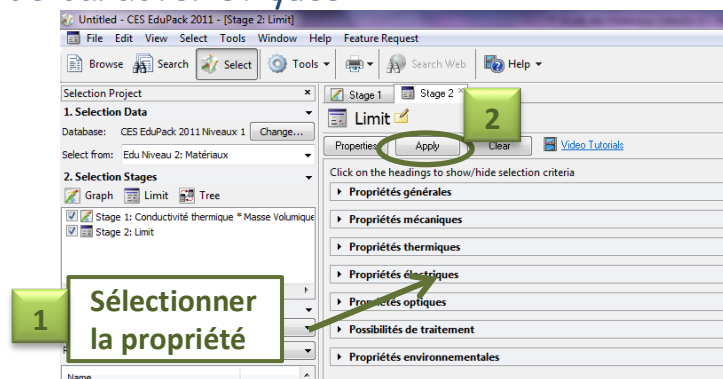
Untitled - CES EduPack 2011 - [Stage 2: Limit]

File Edit View Select Tools Window Help Feature Request

Browse Search Select Tools Search Web Help

Selection Project

1. Selection Data

Database: CES EduPack 2011 Niveaux 1 Change...

Select from: Edu Niveau 2: Matériaux

2. Selection Stages

Graph Limit Tree

Stage 1: Conductivité thermique * Masse Volumique

Stage 2: Limit

Name

Stage 1 Stage 2

Limit

Properties Apply Clear Video Tutorials

Click on the headings to show/hide selection criteria

Propriétés générales

Propriétés mécaniques

Propriétés thermiques

Propriétés électriques

Propriétés optiques

Possibilités de traitement

Propriétés environnementales

1

Sélectionner la propriété

2